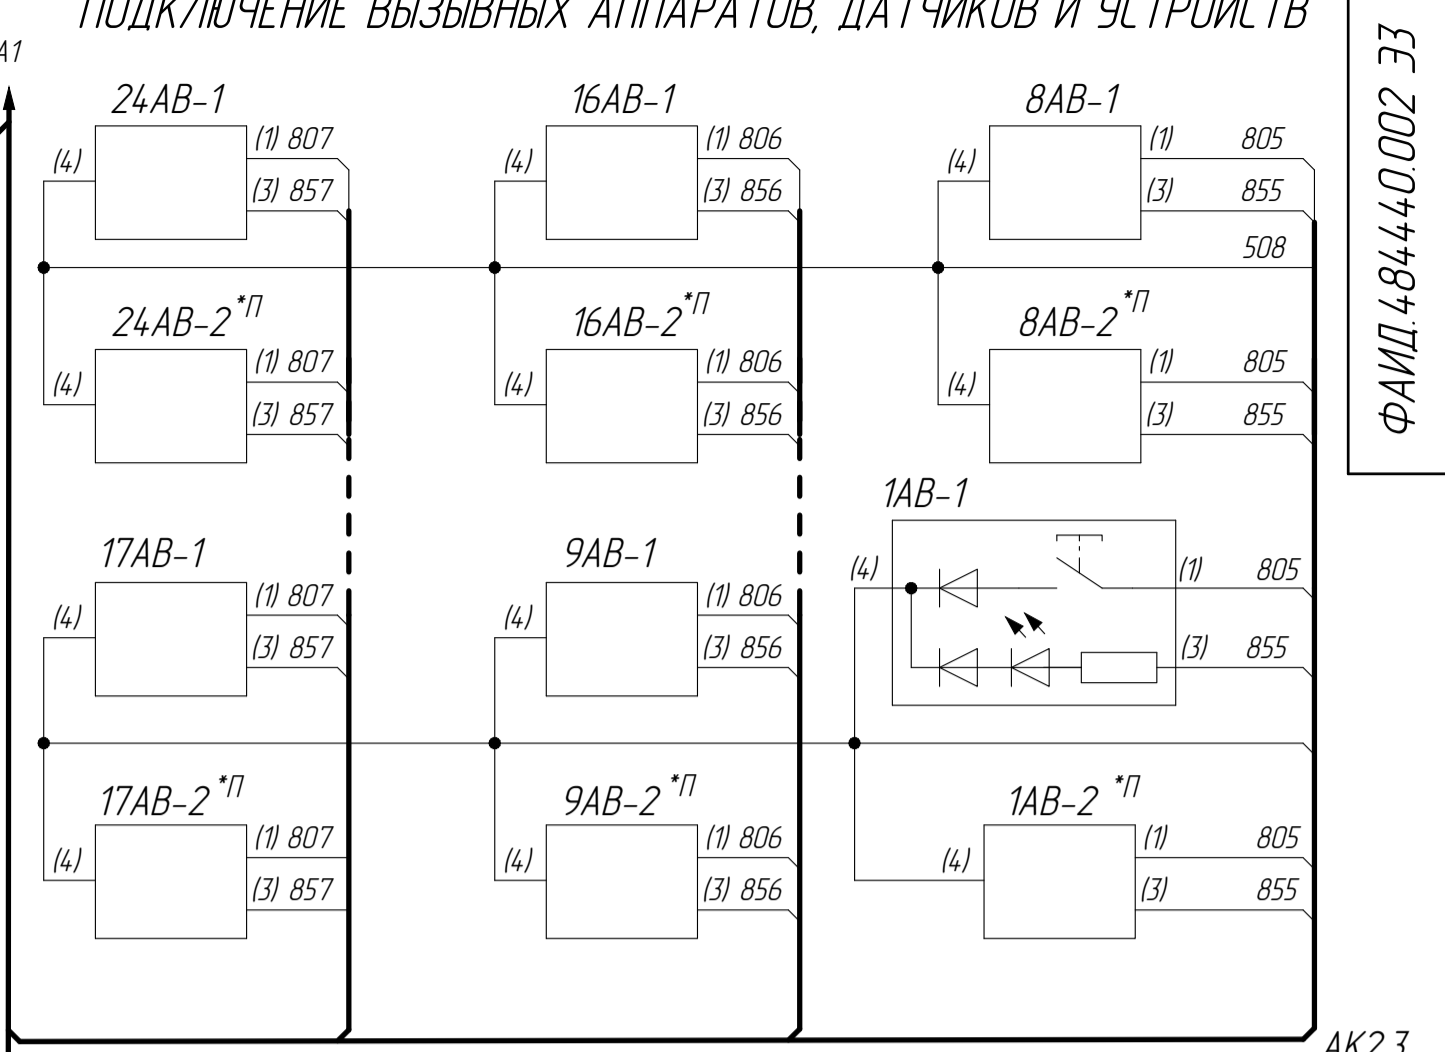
ПОДКЛЮЧЕНИЕ ВЫЗЫВНЫХ АППАРАТОВ, ДАТЧИКОВ И УСТРОЙСТВ

ФАИД.484440.002 ЭЗ

А1

24АВ-1
(4)
(1) 807
(3) 857

16АВ-1
(4)
(1) 806
(3) 856

8АВ-1
(4)
(1) 805
(3) 855
508

24АВ-2$^{*П}$
(4)
(1) 807
(3) 857

16АВ-2$^{*П}$
(4)
(1) 806
(3) 856

8АВ-2$^{*П}$
(4)
(1) 805
(3) 855

1АВ-1
(4)
(1) 805
(3) 855

17АВ-1
(4)
(1) 807
(3) 857

9АВ-1
(4)
(1) 806
(3) 856

17АВ-2$^{*П}$
(4)
(1) 807
(3) 857

9АВ-2$^{*П}$
(4)
(1) 806
(3) 856

1АВ-2$^{*П}$
(4)
(1) 805
(3) 855

АК2.3